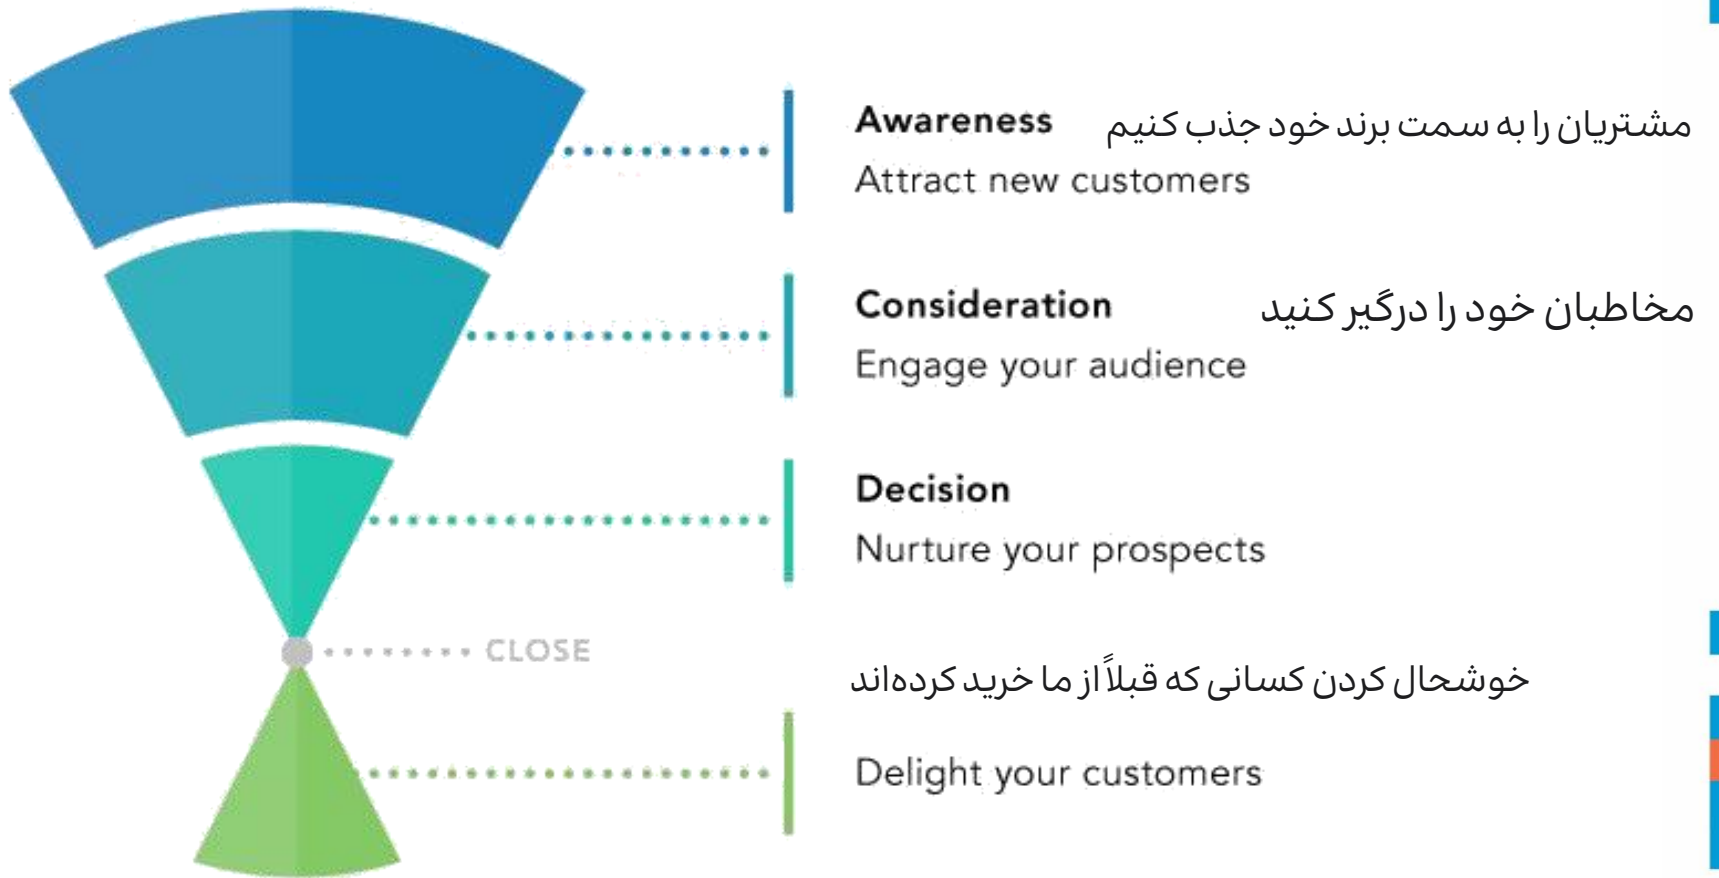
Awareness
Attract new customers

مشتریان را به سمت برند خود جذب کنیم

Consideration
Engage your audience

مخاطبان خود را درگیر کنید

Decision
Nurture your prospects

CLOSE

خوشحال کردن کسانی که قبلاً از ما خرید کرده‌اند

Delight your customers